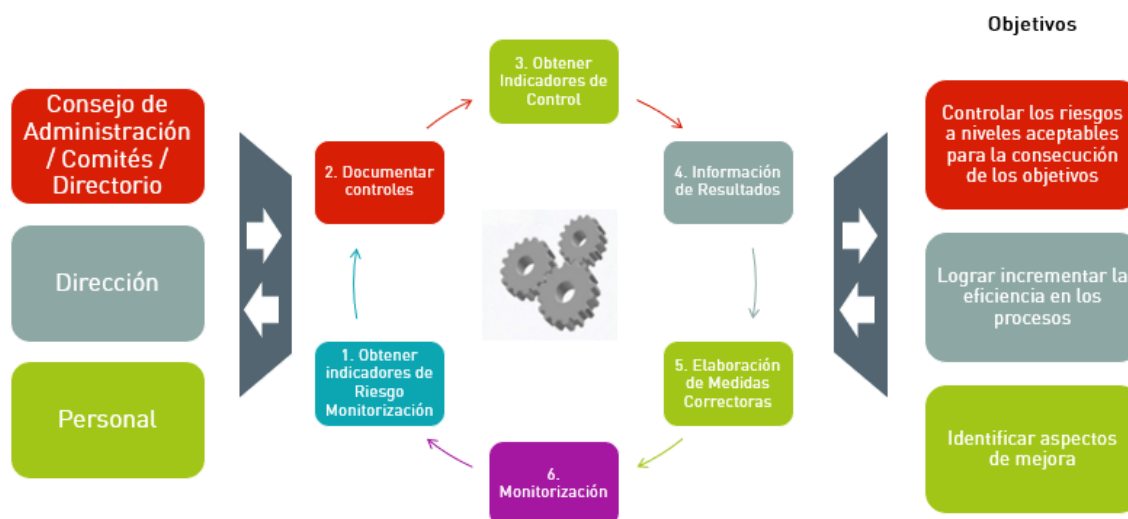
Objetivos

Consejo de Administración / Comités / Directorio

Dirección

Personal

3. Obtener Indicadores de Control

2. Documentar controles

4. Información de Resultados

1. Obtener indicadores de Riesgo Monitorización

5. Elaboración de Medidas Correctoras

6. Monitorización

Controlar los riesgos a niveles aceptables para la consecución de los objetivos

Lograr incrementar la eficiencia en los procesos

Identificar aspectos de mejora